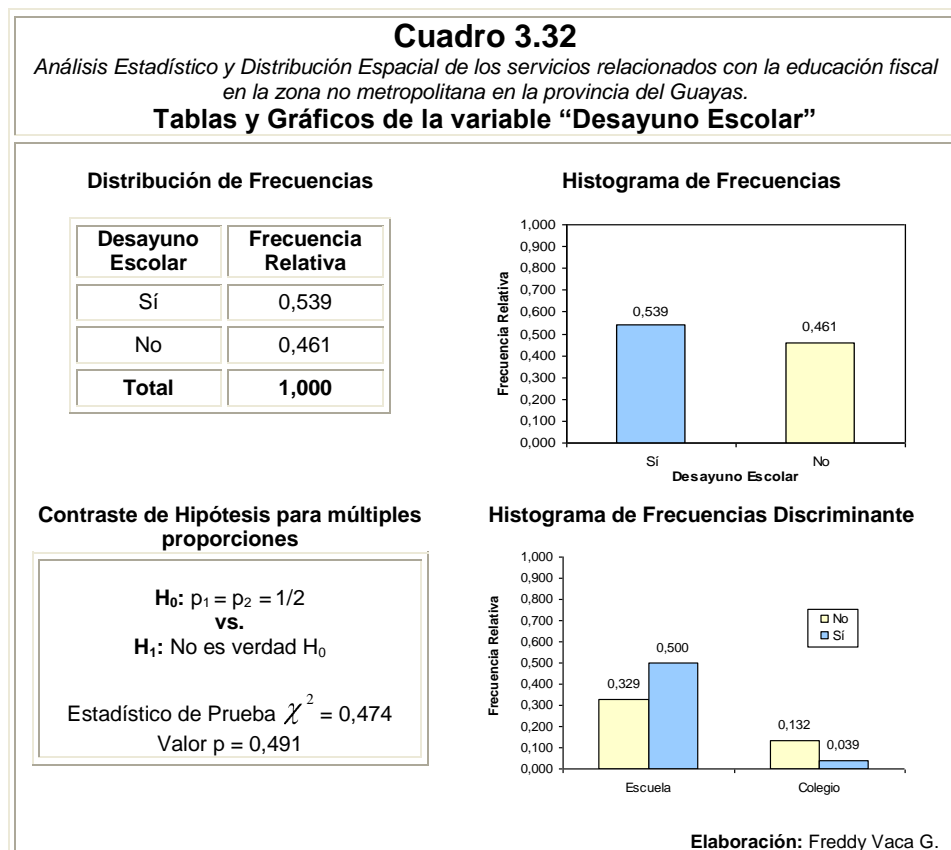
**Cuadro 3.32**

*Análisis Estadístico y Distribución Espacial de los servicios relacionados con la educación fiscal en la zona no metropolitana en la provincia del Guayas.*

**Tablas y Gráficos de la variable "Desayuno Escolar"**

**Distribución de Frecuencias**

| Desayuno Escolar | Frecuencia Relativa |
|---|---|
| Sí | 0,539 |
| No | 0,461 |
| **Total** | **1,000** |

**Histograma de Frecuencias**

1,000
0,900
0,800
0,700
0,600
0,500
0,400
0,300
0,200
0,100
0,000

Frecuencia Relativa

0,539
0,461

Sí
No

Desayuno Escolar

**Contraste de Hipótesis para múltiples proporciones**

**H₀:** $p_1 = p_2 = 1/2$
**vs.**
**H₁:** No es verdad $H_0$

Estadístico de Prueba $\chi^2 = 0,474$
Valor p = 0,491

**Histograma de Frecuencias Discriminante**

1,000
0,900
0,800
0,700
0,600
0,500
0,400
0,300
0,200
0,100
0,000

Frecuencia Relativa

No
Sí

0,329
0,500
0,132
0,039

Escuela
Colegio

**Elaboración:** Freddy Vaca G.